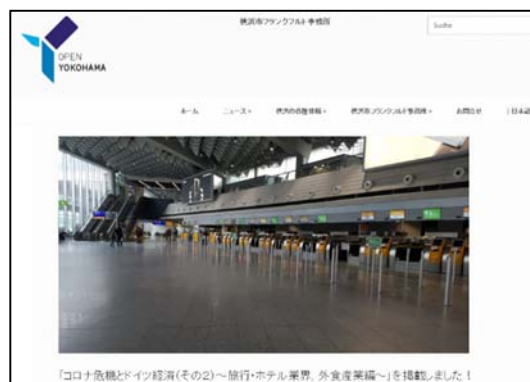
OPEN YOKOHAMA

横浜市フランクフルト事務所

Suche

ホーム　ニュース　横浜の投資情報　横浜市フランクフルト事務所　お問合せ　日本語

「コロナ危機とドイツ経済(その2)～旅行・ホテル業界、外食産業編～」を掲載しました！